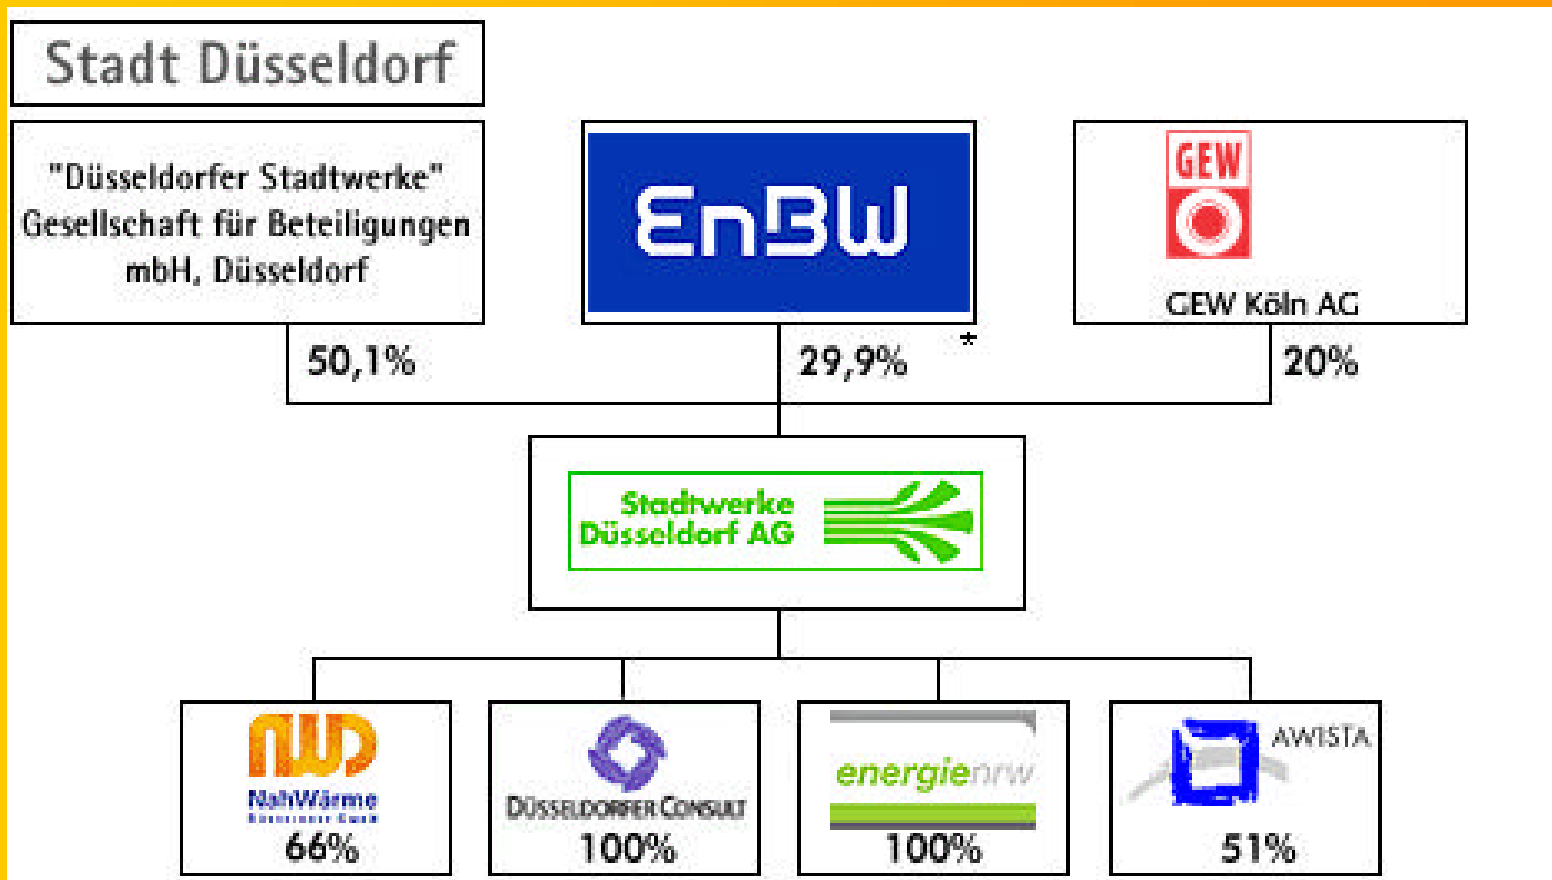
Stadt Düsseldorf

"Düsseldorfer Stadtwerke" Gesellschaft für Beteiligungen mbH, Düsseldorf

EnBW

GEW

GEW Köln AG

50,1%

29,9% *

20%

Stadtwerke Düsseldorf AG

NW

NahWärme

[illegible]

66%

Düsseldorfer Consult

100%

energienrw

100%

AWISTA

51%